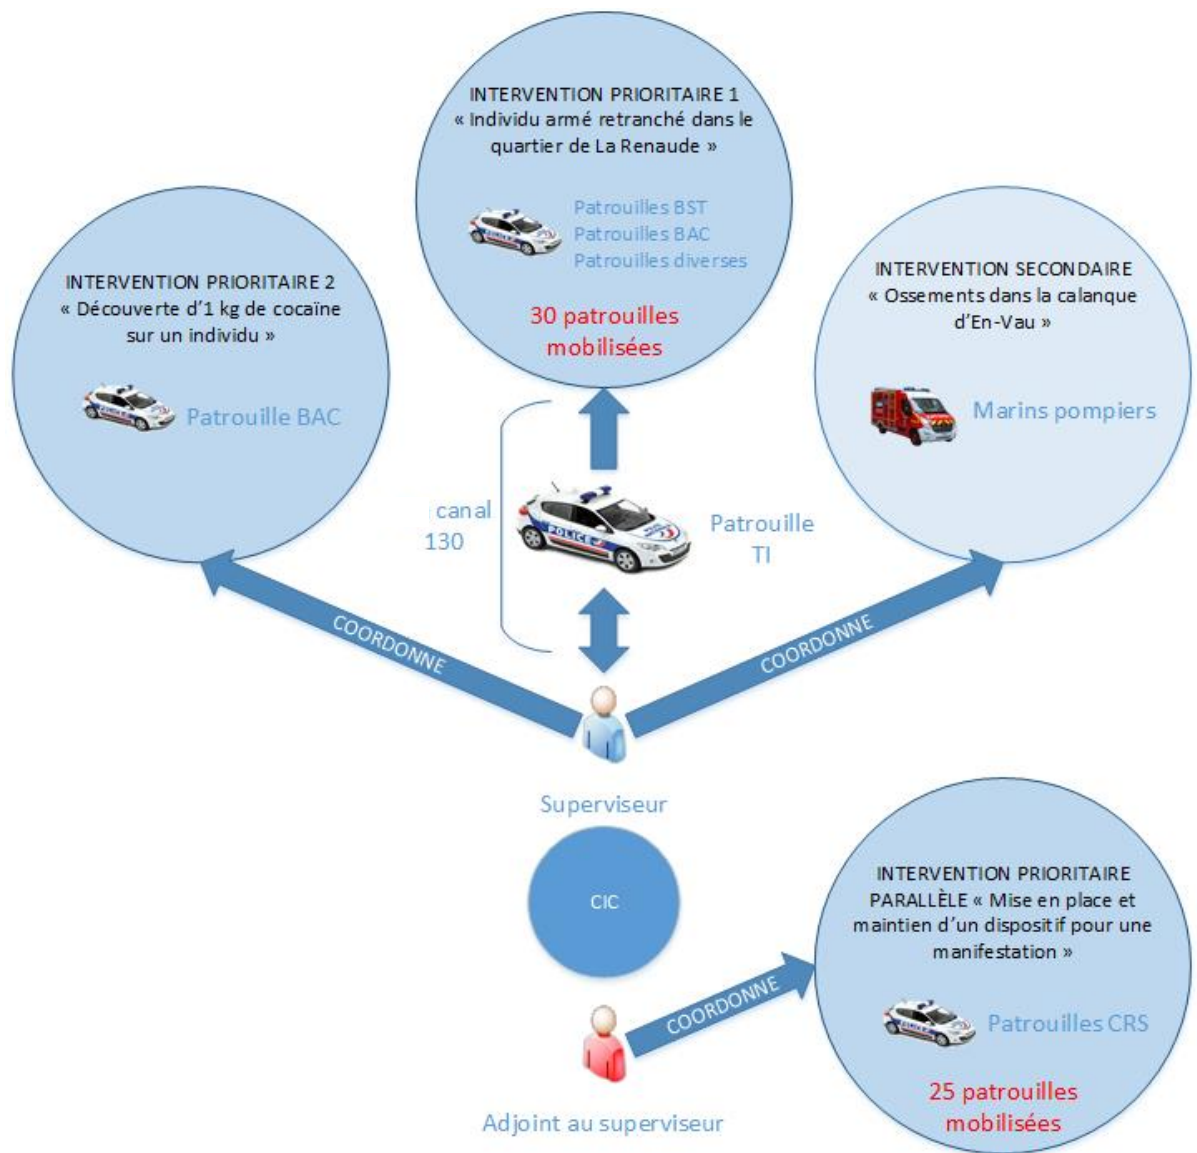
INTERVENTION PRIORITAIRE 1
« Individu armé retranché dans le quartier de La Renaude »

Patrouilles BST
Patrouilles BAC
Patrouilles diverses

30 patrouilles mobilisées

INTERVENTION PRIORITAIRE 2
« Découverte d'1 kg de cocaïne sur un individu »

Patrouille BAC

INTERVENTION SECONDAIRE
« Ossements dans la calanque d'En-Vau »

Marins pompiers

canal 130

POLICE

Patrouille TI

COORDONNE

COORDONNE

Superviseur

CIC

INTERVENTION PRIORITAIRE PARALLÈLE « Mise en place et maintien d'un dispositif pour une manifestation »

Patrouilles CRS

25 patrouilles mobilisées

COORDONNE

Adjoint au superviseur